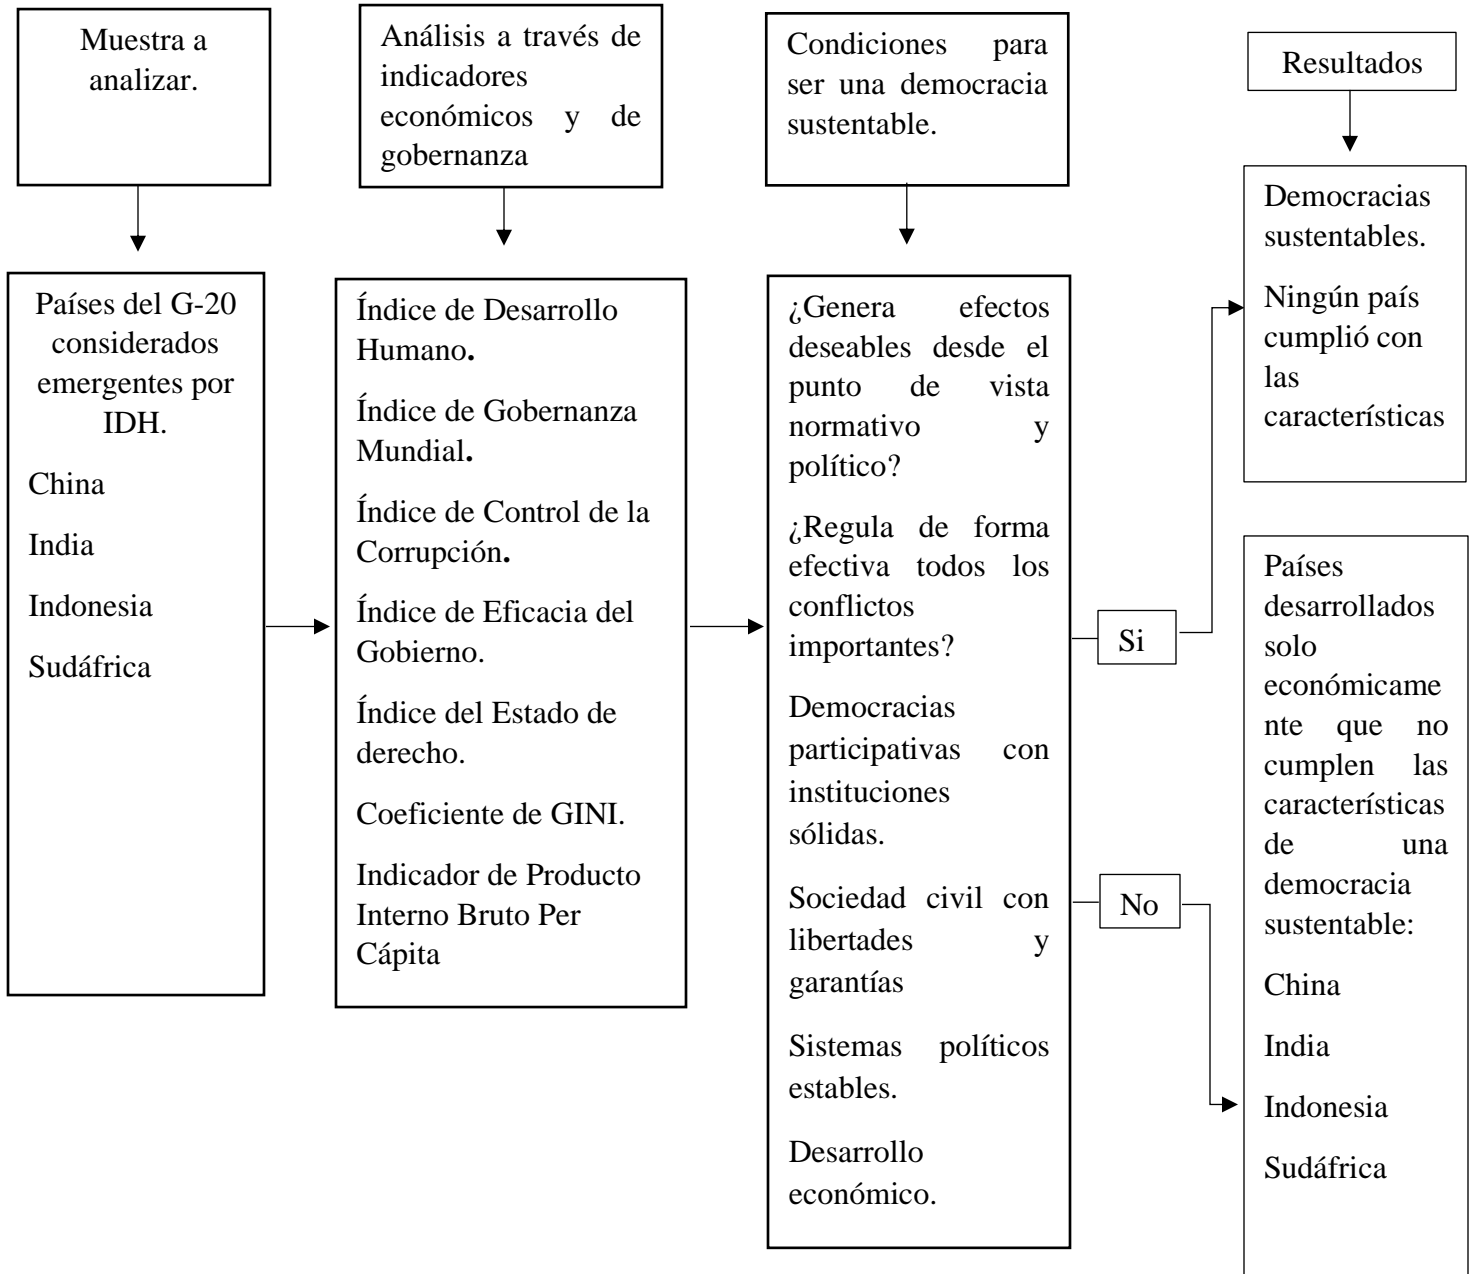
Muestra a analizar.

Países del G-20 considerados emergentes por IDH.

China

India

Indonesia

Sudáfrica

Análisis a través de indicadores económicos y de gobernanza

Índice de Desarrollo Humano.

Índice de Gobernanza Mundial.

Índice de Control de la Corrupción.

Índice de Eficacia del Gobierno.

Índice del Estado de derecho.

Coeficiente de GINI.

Indicador de Producto Interno Bruto Per Cápita

Condiciones para ser una democracia sustentable.

¿Genera efectos deseables desde el punto de vista normativo y político?

¿Regula de forma efectiva todos los conflictos importantes?

Democracias participativas con instituciones sólidas.

Sociedad civil con libertades y garantías

Sistemas políticos estables.

Desarrollo económico.

Si

No

Resultados

Democracias sustentables.

Ningún país cumplió con las características

Países desarrollados solo económicamente que no cumplen las características de una democracia sustentable:

China

India

Indonesia

Sudáfrica